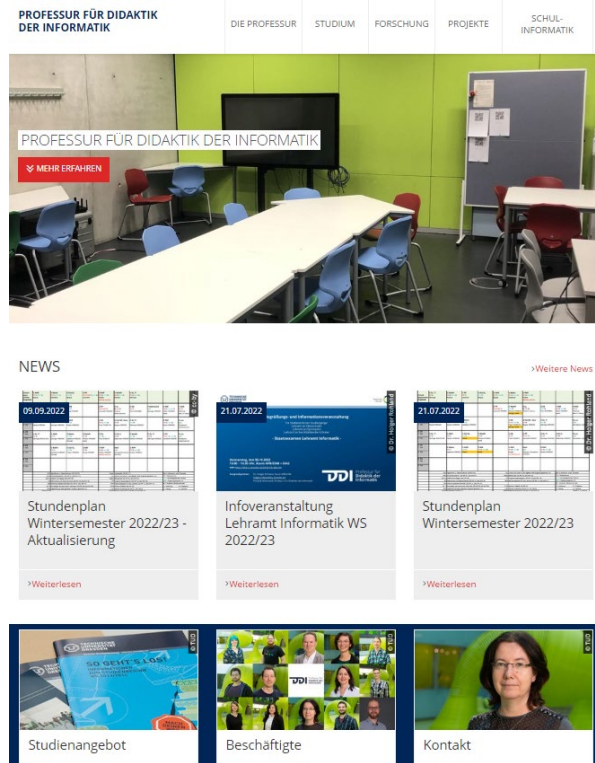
PROFESSUR FÜR DIDAKTIK DER INFORMATIK

DIE PROFESSUR
STUDIUM
FORSCHUNG
PROJEKTE
SCHUL-INFORMATIK

PROFESSUR FÜR DIDAKTIK DER INFORMATIK

MEHR ERFAHREN

NEWS

›Weitere News

09.09.2022
© TU

Stundenplan Wintersemester 2022/23 - Aktualisierung

›Weiterlesen

21.07.2022
© Dr. Holger Rohland

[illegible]
DDI
Professur für Didaktik der Informatik

Infoveranstaltung Lehramt Informatik WS 2022/23

›Weiterlesen

21.07.2022
© Dr. Holger Rohland

Stundenplan Wintersemester 2022/23

›Weiterlesen

© TUD
SO GEHT'S LOS!

Studienangebot

DDI
© TUD

Beschäftigte

© TUD

Kontakt